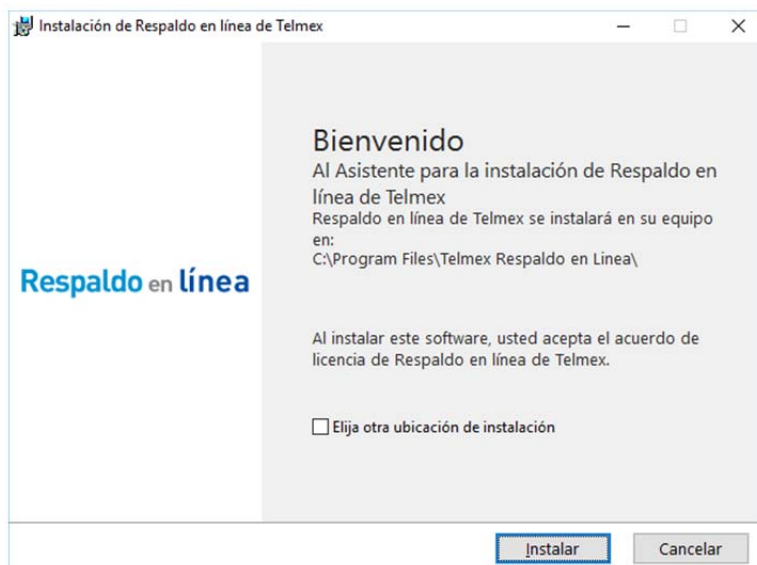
Instalación de Respaldo en línea de Telmex

Respaldo en línea

Bienvenido
Al Asistente para la instalación de Respaldo en línea de Telmex
Respaldo en línea de Telmex se instalará en su equipo en:
C:\Program Files\Telmex Respaldo en Linea\

Al instalar este software, usted acepta el acuerdo de licencia de Respaldo en línea de Telmex.

Elija otra ubicación de instalación

Instalar
Cancelar